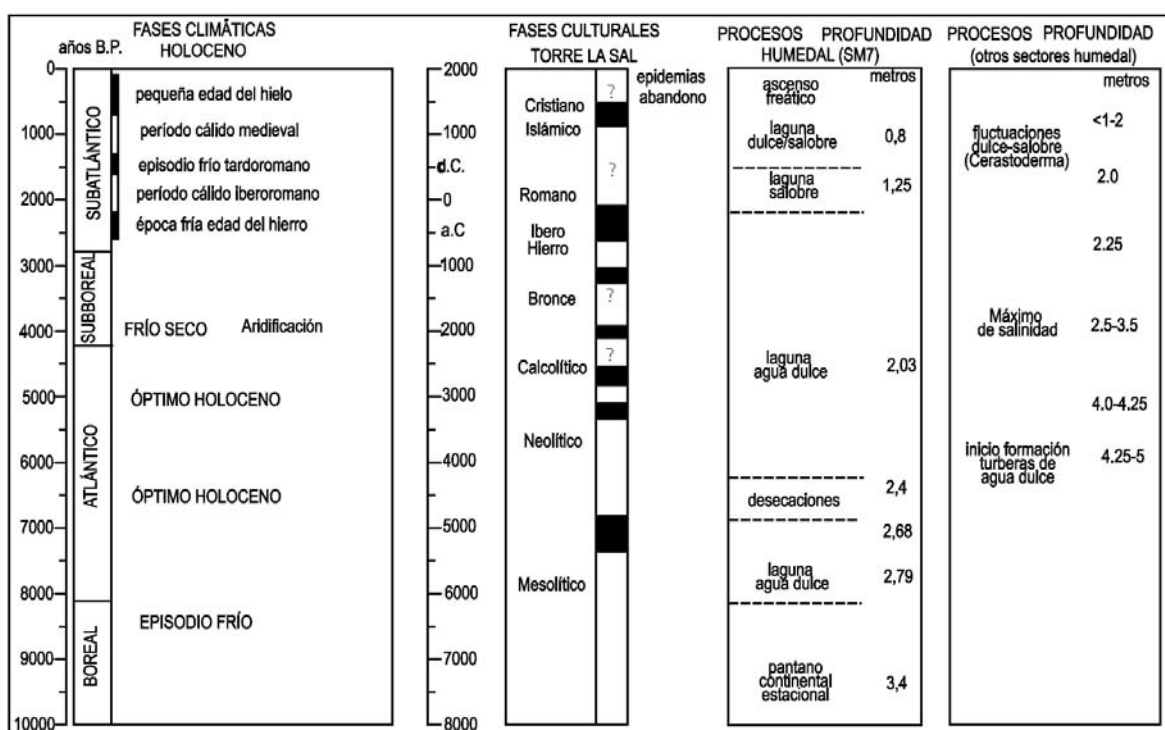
años B.P.

FASES CLIMÁTICAS HOLOCENO

0
1000
2000
3000
4000
5000
6000
7000
8000
9000
10000

SUBATLÁNTICO
SUBBOREAL
ATLÁNTICO
BOREAL

pequeña edad del hielo
período cálido medieval
episodio frío tardoromano
período cálido iberoromano
época fría edad del hierro

FRÍO SECO Aridificación

ÓPTIMO HOLOCENO

ÓPTIMO HOLOCENO

EPISODIO FRÍO

2000
1000
d.C.
0
a.C
1000
2000
3000
4000
5000
6000
7000
8000

FASES CULTURALES TORRE LA SAL

Cristiano
Islámico
Romano
Ibero Hierro
Bronce
Calcolítico
Neolítico
Mesolítico

?
?
?
?

epidemias abandono

PROCESOS PROFUNDIDAD HUMEDAL (SM7)

metros

ascenso freático
laguna dulce/salobre 0,8
laguna salobre 1,25
laguna agua dulce 2,03
desecaciones 2,4
2,68
laguna agua dulce 2,79
pantano continental estacional 3,4

PROCESOS PROFUNDIDAD (otros sectores humedal)

metros

fluctuaciones dulce-salobre (Cerastoderma) <1-2
2.0
2.25
Máximo de salinidad 2.5-3.5
4.0-4.25
inicio formación turberas de agua dulce 4.25-5